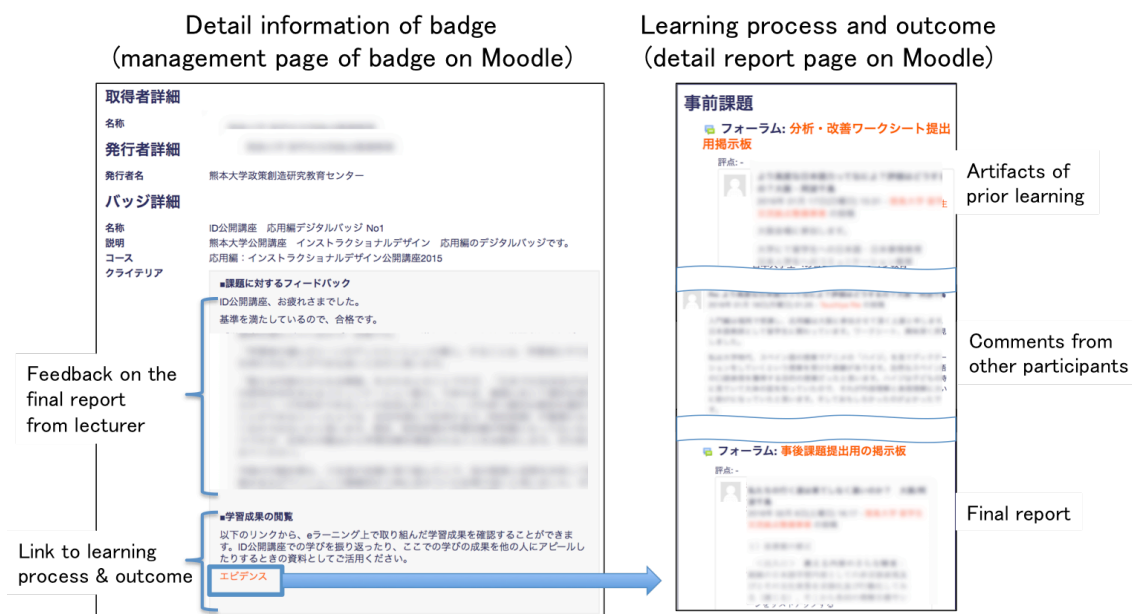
Detail information of badge
(management page of badge on Moodle)

取得者詳細

名称 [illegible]

発行者詳細

発行者名 熊本大学政策創造研究教育センター

バッジ詳細

名称 ID公開講座 応用編デジタルバッジ No1

説明 熊本大学公開講座 インストラクショナルデザイン 応用編のデジタルバッジです。

コース 応用編：インストラクショナルデザイン公開講座2015

クライテリア

■課題に対するフィードバック

ID公開講座、お疲れさまでした。

基準を満たしているので、合格です。

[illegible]

■学習成果の閲覧

以下のリンクから、eラーニング上で取り組んだ学習成果を確認することができます。ID公開講座での学びを振り返ったり、ここでの学びの成果を他の人にアピールしたりするときの資料としてご活用ください。

エビデンス

Feedback on the final report from lecturer

Link to learning process & outcome

Learning process and outcome
(detail report page on Moodle)

事前課題

フォーラム: 分析・改善ワークシート提出用掲示板

評点: -

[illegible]

Artifacts of prior learning

Comments from other participants

フォーラム: 事後課題提出用の掲示板

評点: -

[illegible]

Final report